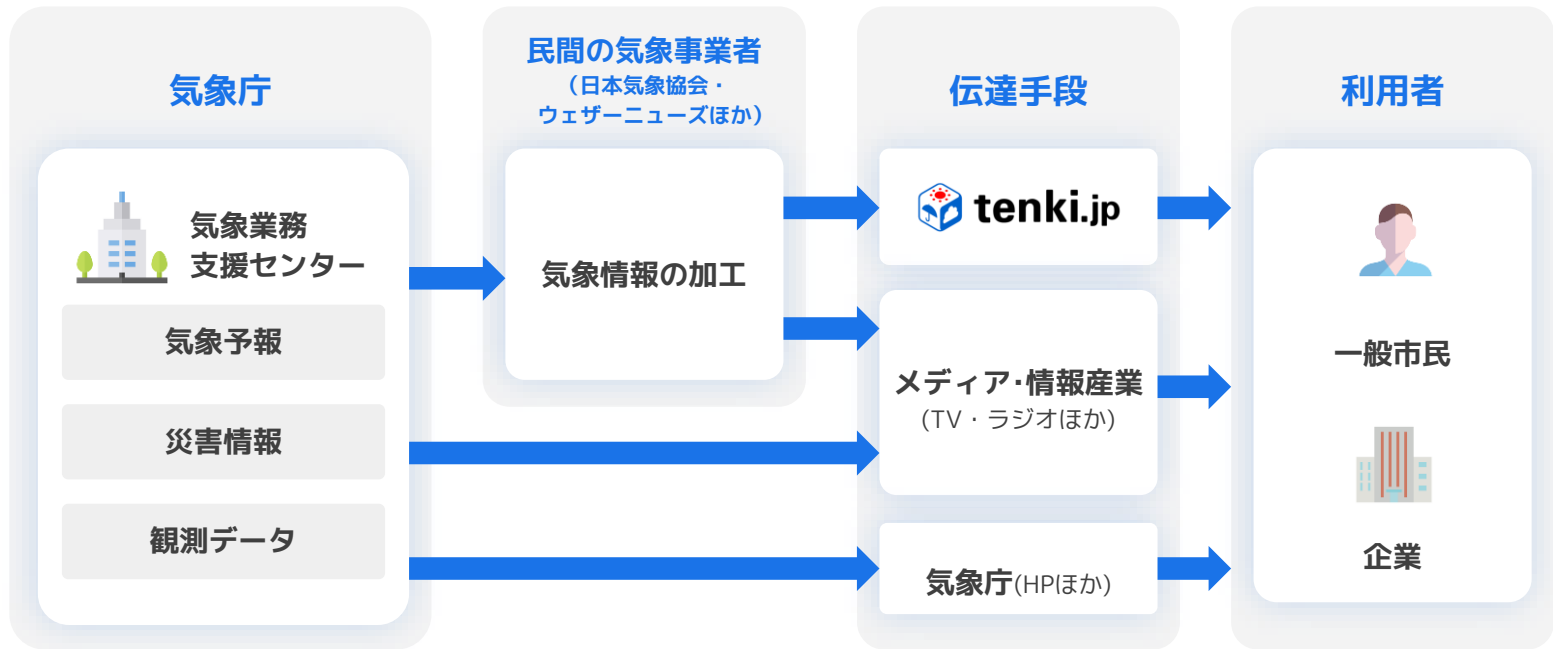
気象庁

気象業務
支援センター

気象予報

災害情報

観測データ

民間の気象事業者
（日本気象協会・
ウェザーニューズほか）

気象情報の加工

伝達手段

tenki.jp

メディア･情報産業
(TV・ラジオほか)

気象庁(HPほか)

利用者

一般市民

企業